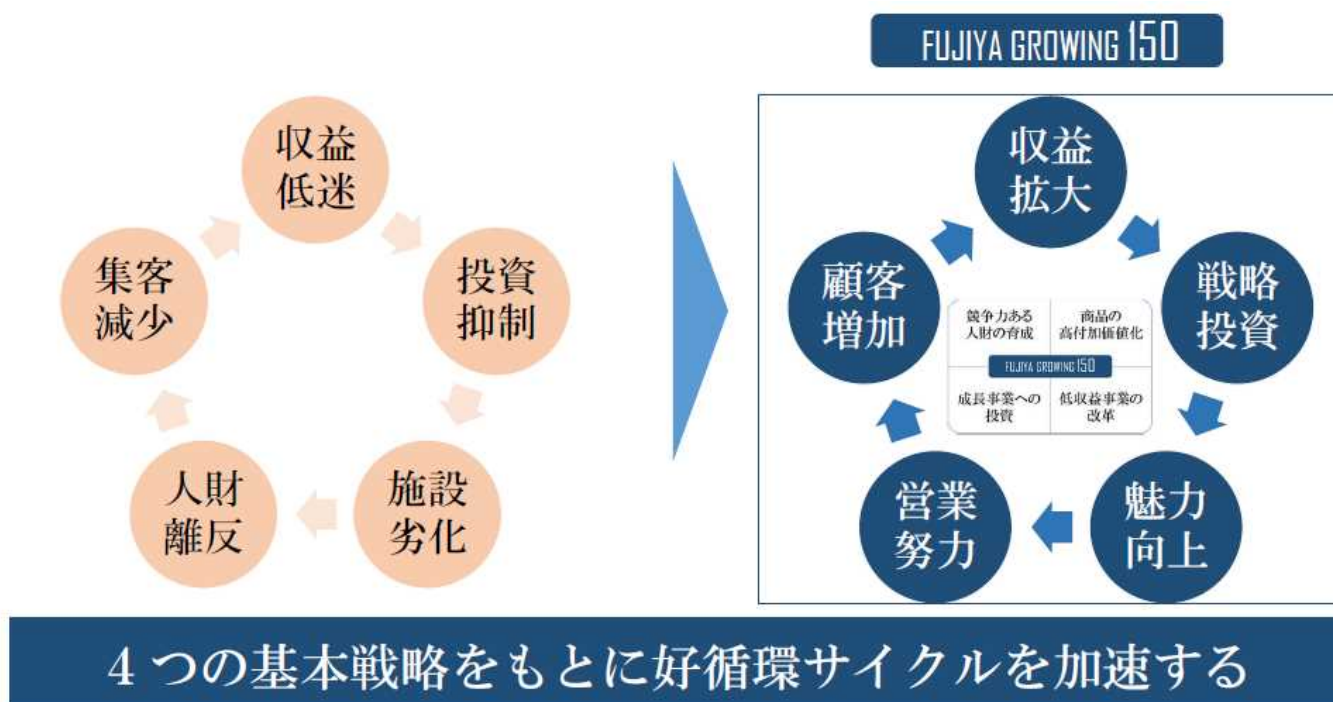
FUJIYA GROWING 150

収益低迷

投資抑制

施設劣化

人財離反

集客減少

収益拡大

戦略投資

魅力向上

営業努力

顧客増加

競争力ある人財の育成

商品の高付加価値化

FUJIYA GROWING 150

成長事業への投資

低収益事業の改革

4つの基本戦略をもとに好循環サイクルを加速する